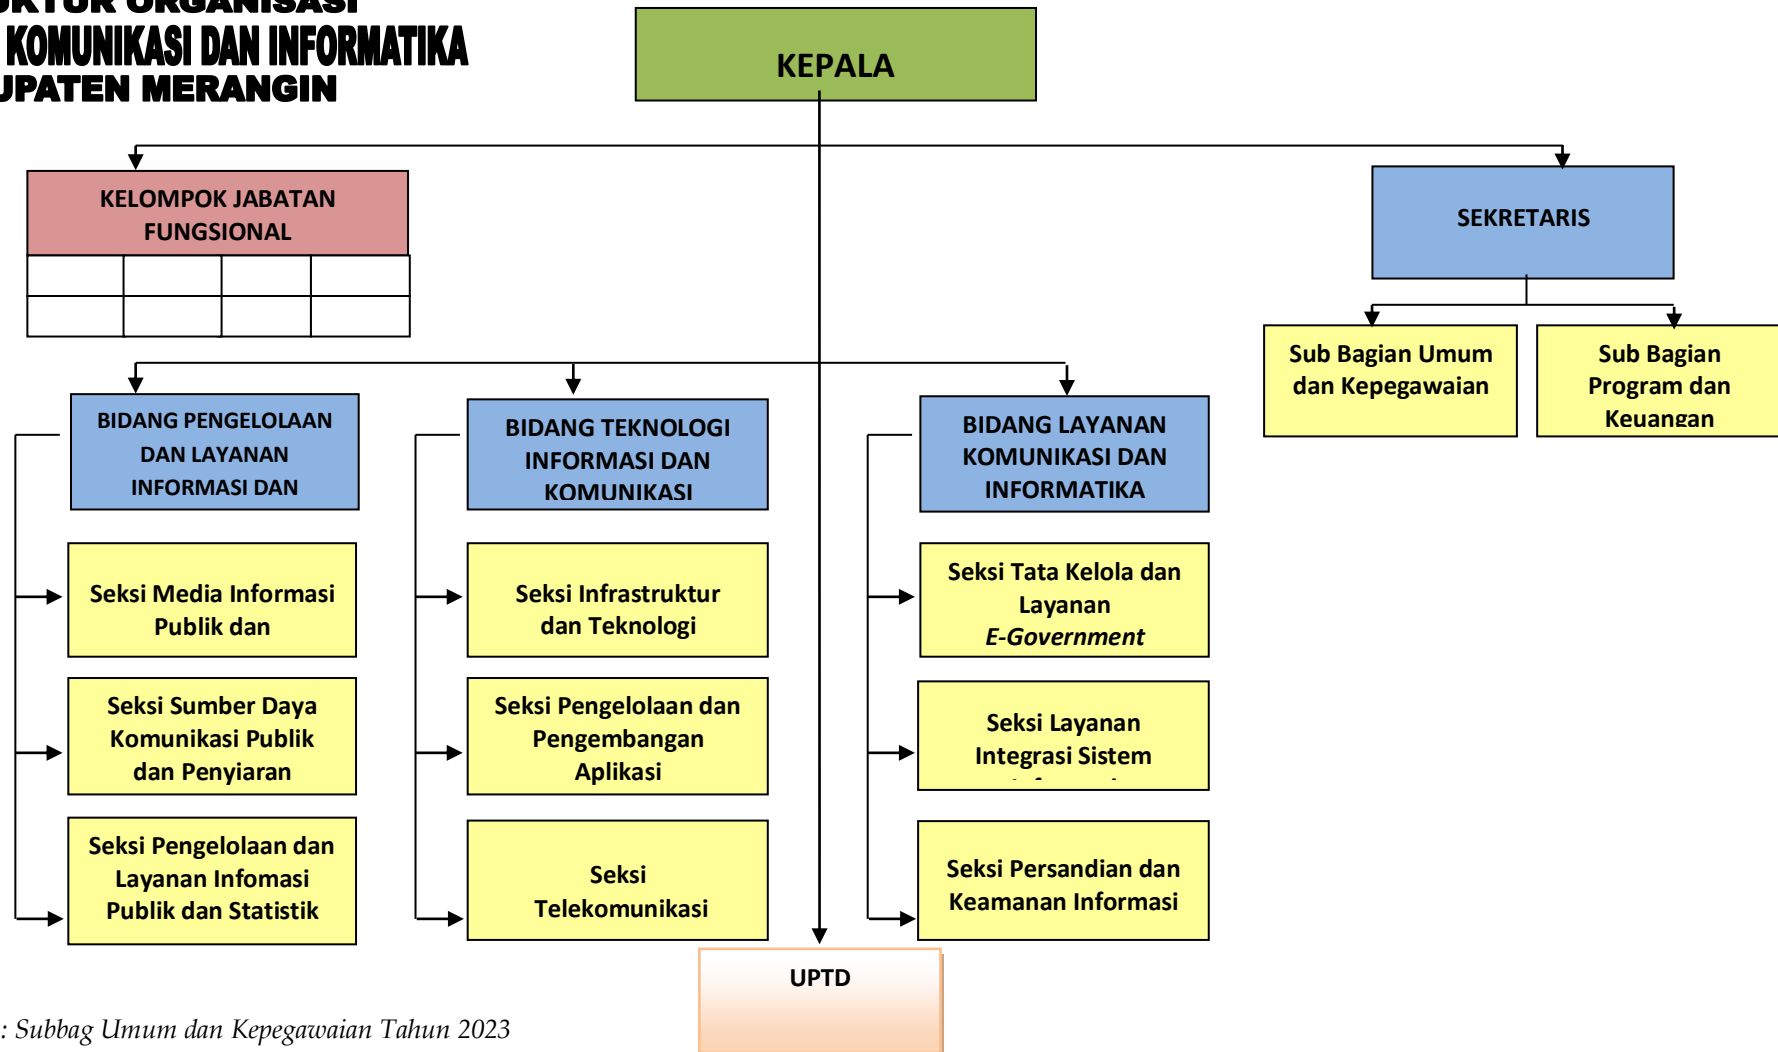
UKTUR ORGANISASI
KOMUNIKASI DAN INFORMATIKA
UPATEN MERANGIN

KEPALA

KELOMPOK JABATAN FUNGSIONAL

SEKRETARIS

Sub Bagian Umum dan Kepegawaian

Sub Bagian Program dan Keuangan

BIDANG PENGELOLAAN DAN LAYANAN INFORMASI DAN

BIDANG TEKNOLOGI INFORMASI DAN KOMUNIKASI

BIDANG LAYANAN KOMUNIKASI DAN INFORMATIKA

Seksi Media Informasi Publik dan

Seksi Sumber Daya Komunikasi Publik dan Penyiaran

Seksi Pengelolaan dan Layanan Infomasi Publik dan Statistik

Seksi Infrastruktur dan Teknologi

Seksi Pengelolaan dan Pengembangan Aplikasi

Seksi Telekomunikasi

Seksi Tata Kelola dan Layanan *E-Government*

Seksi Layanan Integrasi Sistem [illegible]

Seksi Persandian dan Keamanan Informasi

UPTD

: *Subbag Umum dan Kepegawaian Tahun 2023*